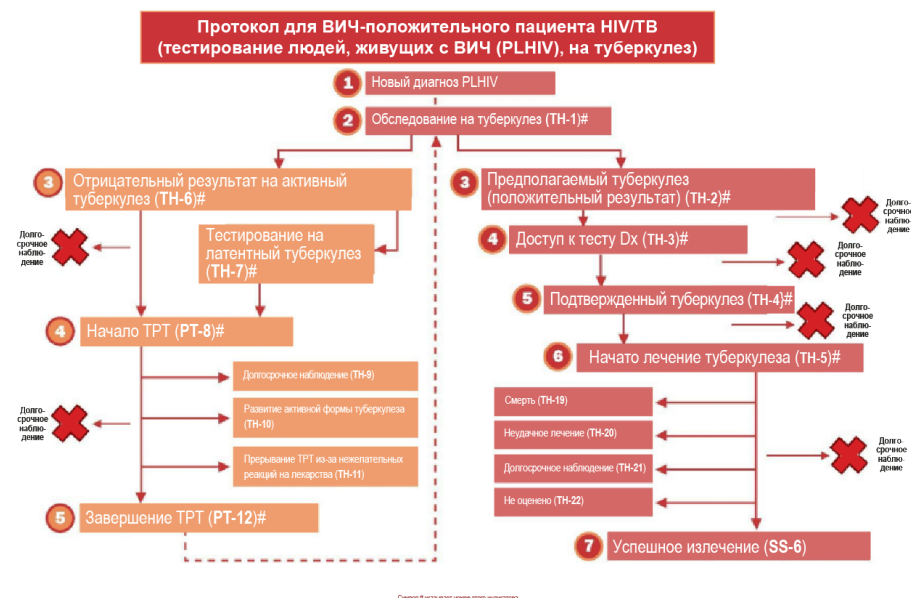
Протокол для ВИЧ-положительного пациента HIV/TB (тестирование людей, живущих с ВИЧ (PLHIV), на туберкулез)

1 Новый диагноз PLHIV

2 Обследование на туберкулез (TH-1)#

3 Отрицательный результат на активный туберкулез (TH-6)#

Долгосрочное наблюдение

Тестирование на латентный туберкулез (TH-7)#

4 Начало TPT (PT-8)#

Долгосрочное наблюдение (TH-9)

Долгосрочное наблюдение

Развитие активной формы туберкулеза (TH-10)

Прерывание TPT из-за нежелательных реакций на лекарства (TH-11)

5 Завершение TPT (PT-12)#

3 Предполагаемый туберкулез (положительный результат) (TH-2)#

Долгосрочное наблюдение

4 Доступ к тесту Dx (TH-3)#

Долгосрочное наблюдение

5 Подтвержденный туберкулез (TH-4)#

Долгосрочное наблюдение

6 Начато лечение туберкулеза (TH-5)#

Смерть (TH-19)

Неудачное лечение (TH-20)

Долгосрочное наблюдение (TH-21)

Не оценено (TH-22)

Долгосрочное наблюдение

7 Успешное излечение (SS-6)

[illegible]